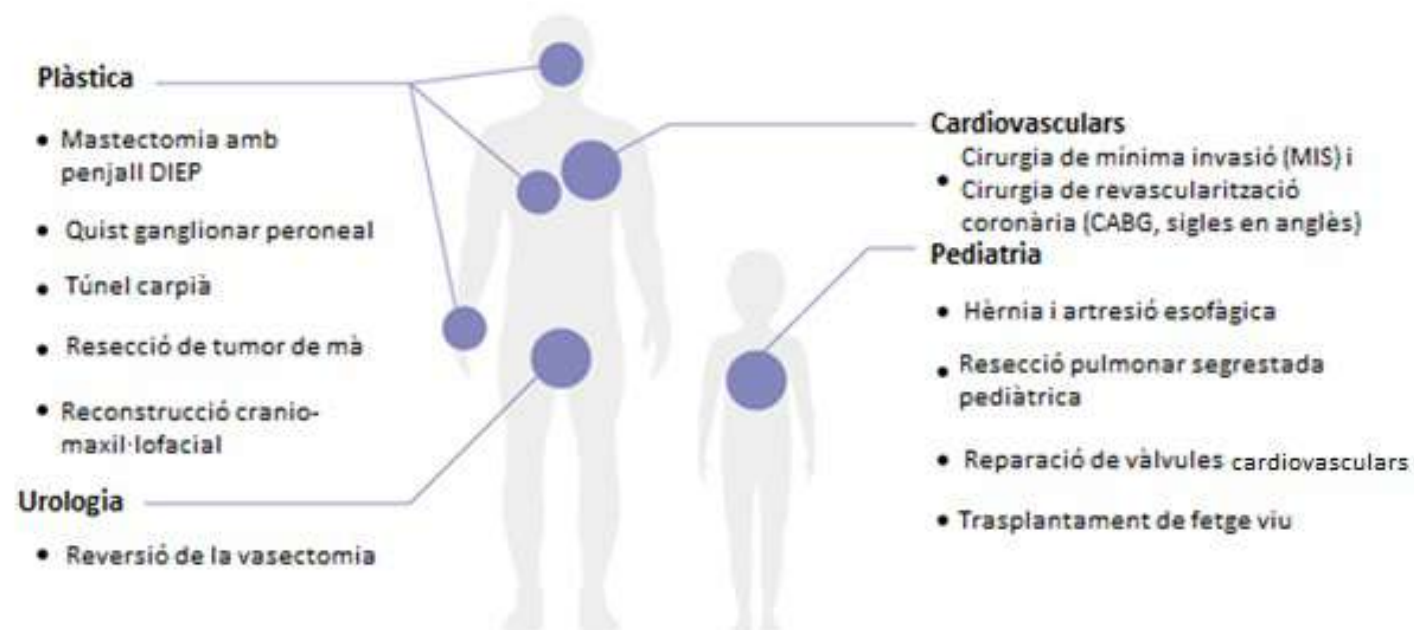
Plàstica

- Mastectomia amb penjall DIEP
- Quist ganglionar peroneal
- Túnel carpià
- Resecció de tumor de mà
- Reconstrucció cranio-maxil·lofacial

Urologia

- Reversió de la vasectomia

Cardiovasculars

- Cirurgia de mínima invasió (MIS) i Cirurgia de revascularització coronària (CABG, sigles en anglès)

Pediatria

- Hèrnia i artresió esofàgica
- Resecció pulmonar segrestada pediàtrica
- Reparació de vàlvules cardiovasculars
- Trasplantament de fetge viu